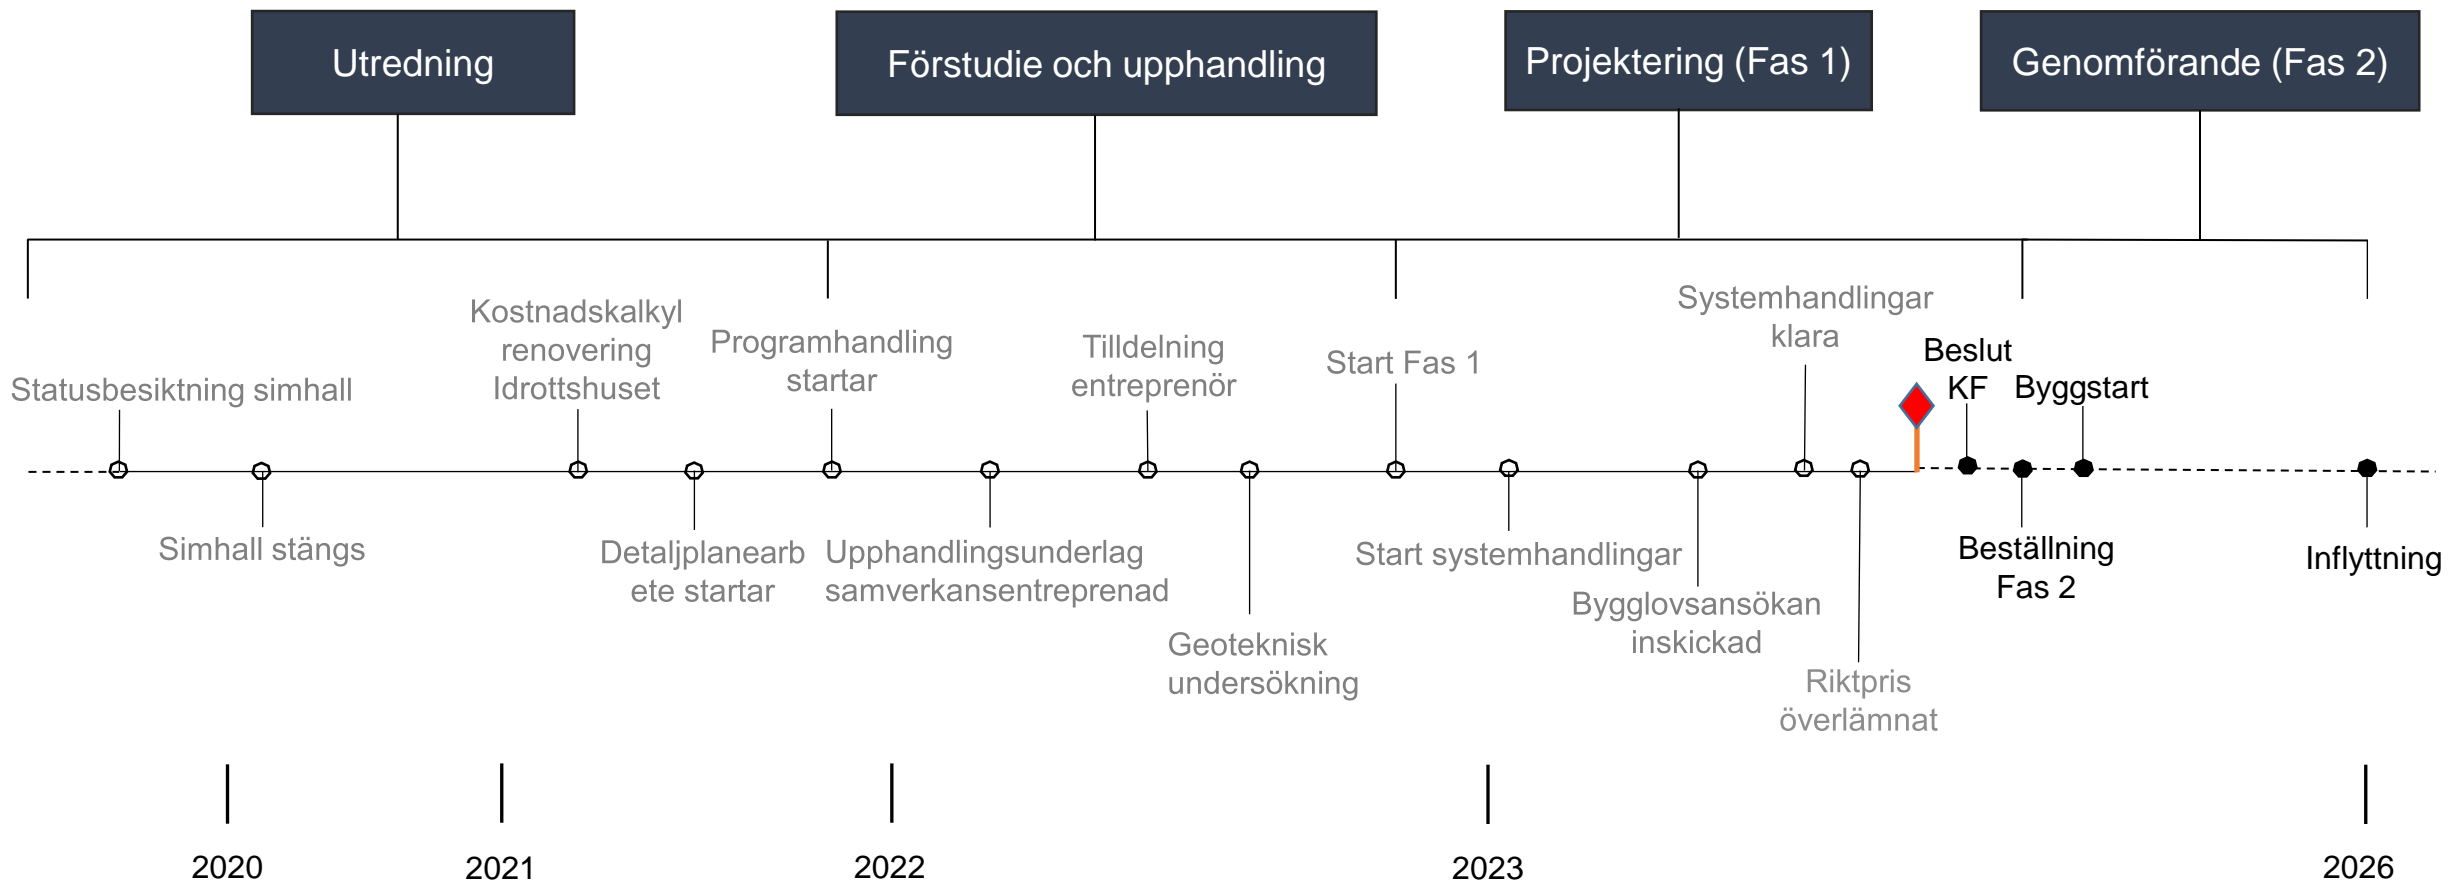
Utredning

Förstudie och upphandling

Projektering (Fas 1)

Genomförande (Fas 2)

Statusbesiktning simhall

Kostnadskalkyl renovering Idrottshuset

Programhandling startar

Tilldelning entreprenör

Start Fas 1

Systemhandlingar klara

Beslut KF

Byggstart

Simhall stängs

Detaljplanearbete startar

Upphandlingsunderlag samverkansentreprenad

Geoteknisk undersökning

Start systemhandlingar

Bygglovsansökan inskickad

Riktpris överlämnat

Beställning Fas 2

Inflyttning

2020

2021

2022

2023

2026